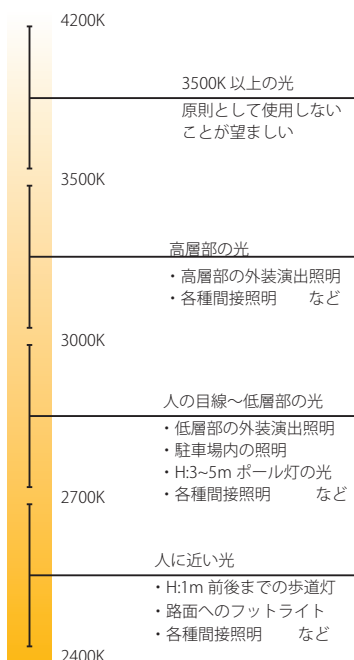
4200K

3500K 以上の光
原則として使用しないことが望ましい

3500K

高層部の光
・高層部の外装演出照明
・各種間接照明　　など

3000K

人の目線〜低層部の光
・低層部の外装演出照明
・駐車場内の照明
・H:3~5m ポール灯の光
・各種間接照明　　など

2700K

人に近い光
・H:1m 前後までの歩道灯
・路面へのフットライト
・各種間接照明　　など

2400K